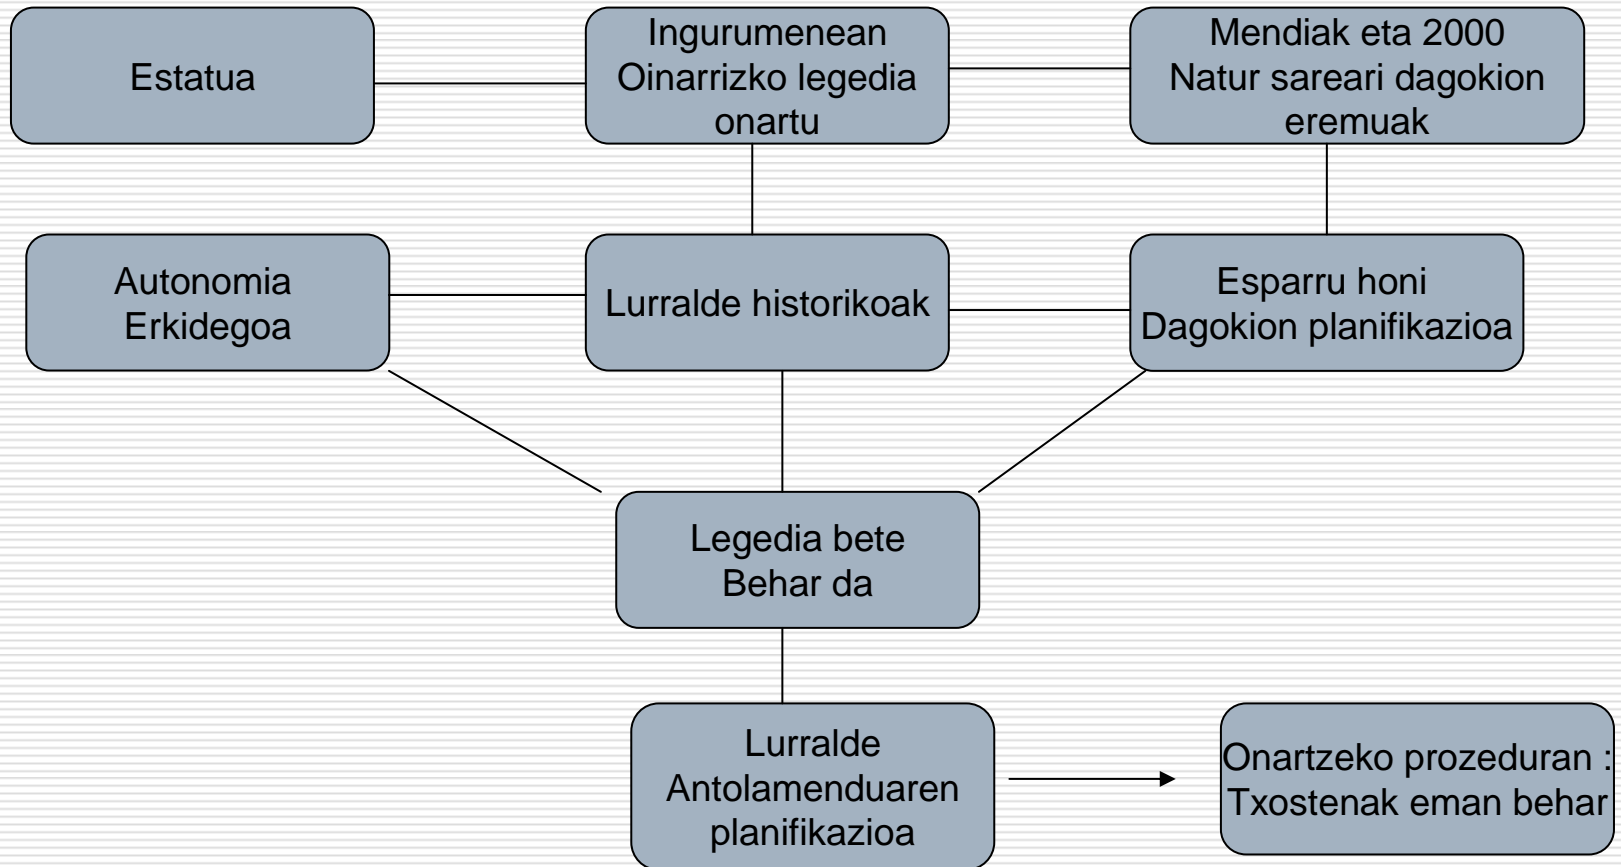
Estatua

Ingurumenean
Oinarrizko legedia
onartu

Mendiak eta 2000
Natur sareari dagokion
eremuak

Autonomia
Erkidegoa

Lurralde historikoak

Esparru honi
Dagokion planifikazioa

Legedia bete
Behar da

Lurralde
Antolamenduaren
planifikazioa

Onartzeko prozeduran :
Txostenak eman behar